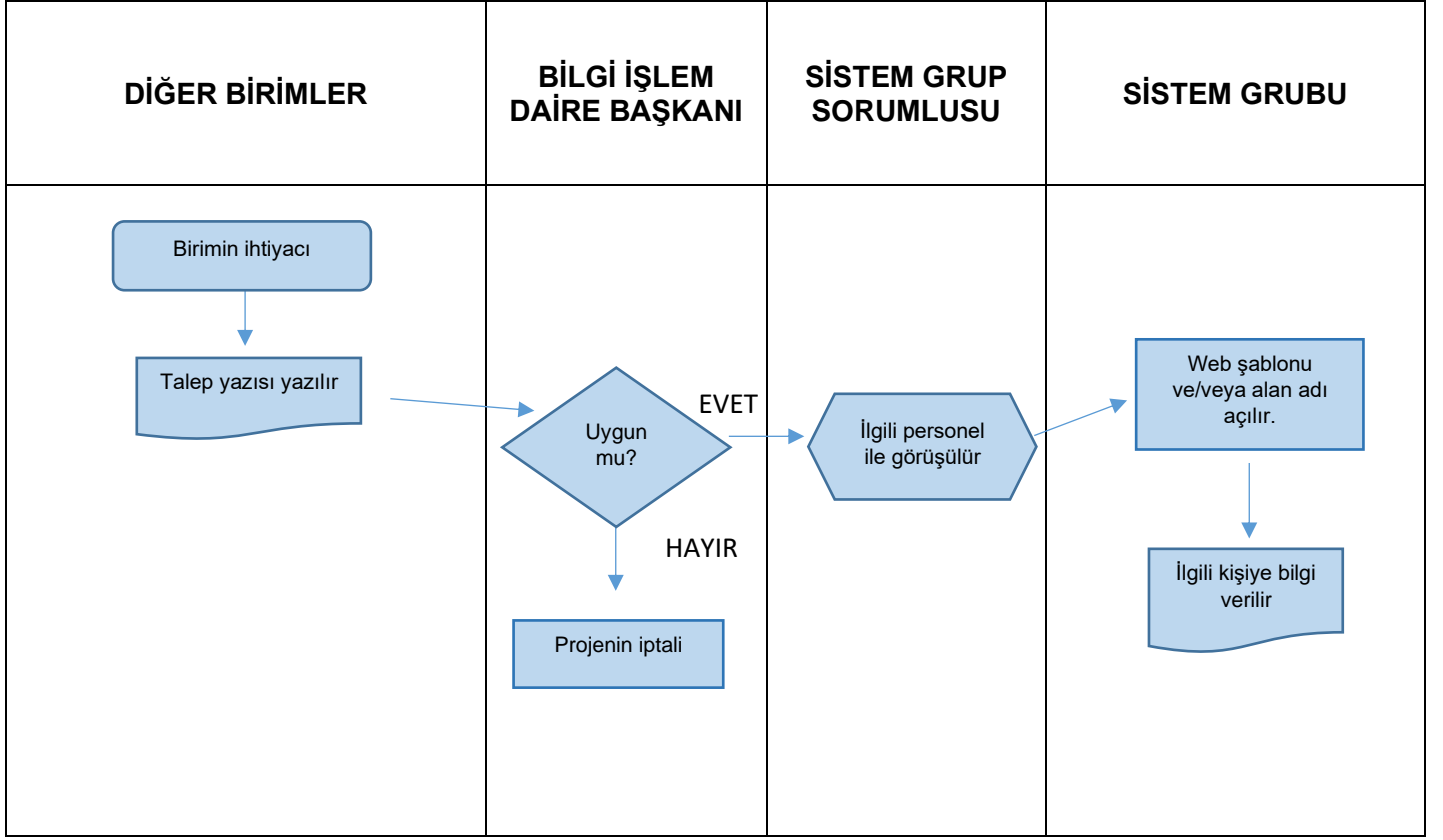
| DİĞER BİRİMLER | BİLGİ İŞLEM DAİRE BAŞKANI | SİSTEM GRUP SORUMLUSU | SİSTEM GRUBU |
|---|---|---|---|
| Birimin ihtiyacı<br>Talep yazısı yazılır | Uygun mu?<br>EVET<br>HAYIR<br>Projenin iptali | İlgili personel ile görüşülür | Web şablonu ve/veya alan adı açılır.<br>İlgili kişiye bilgi verilir |